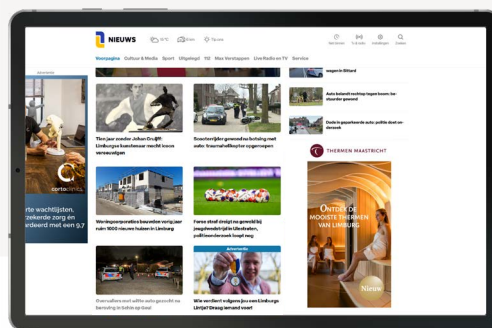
NIEUWS 10°C Files Sports

Voorpagina Cultuur & Media Sport Uitgelegd 1Ld Max Verstappen Live Radio en TV Service

Advertentie

rte wachtlijsten. zekerde zorg en rdeerd met een 9,7

corta clinics

Tien jaar zonder Johan Cruijff: Limburgse bondsman mocht icoon verwelkomen

Scooterrijder gewond na botsing met auto: traumahelikopter opgeroepen

Woningcorporaties bouwden vorig jaar ruim 1000 nieuwe huizen in Limburg

Forse straf dreigt na gewelddadig jeugdvoetbalrijk Ulestraten, politieonderzoek loopt nog

Overvallers met witte auto gezocht na beroving in Sittard

Advertorial

Wie verdient volgend jaar een Limburgs Lintje? Draag iemand voor!

wegen in Sittard

Auto belandt rechtop tegen boom: bestuurder gewond

Dode in geparkeerde auto: politie doet onderzoek

THERMEN MAASTRICHT

ONTDEK DE MOOISTE THERMEN VAN LIMBURG

Nieuw